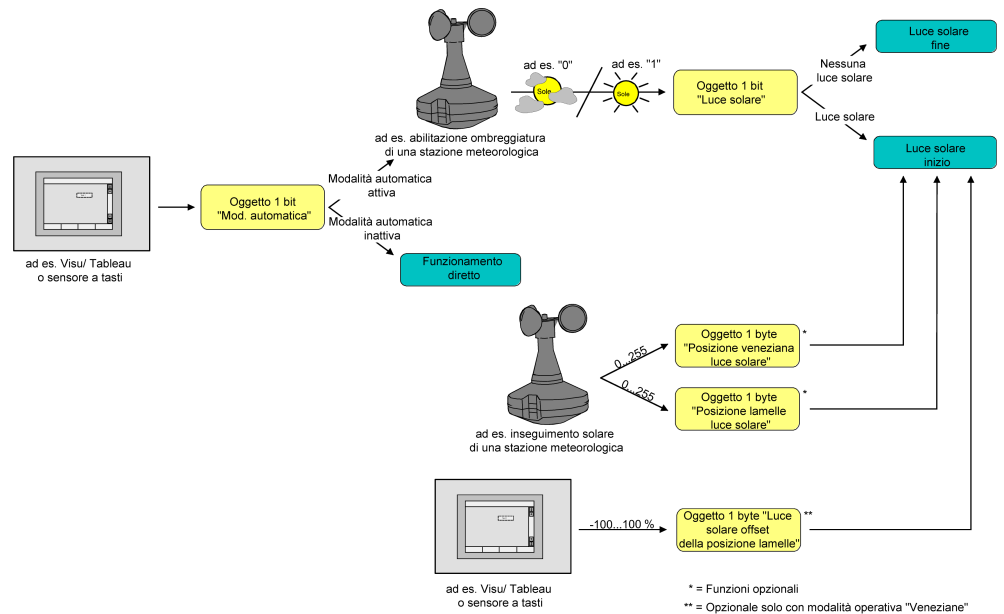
ad es. abilitazione ombreggiatura di una stazione meteorologica

ad es. "0"

Sole

ad es. "1"

Sole

Oggetto 1 bit "Luce solare"

Nessuna luce solare

Luce solare fine

Luce solare

Luce solare inizio

ad es. Visu/ Tableau o sensore a tasti

Oggetto 1 bit "Mod. automatica"

Modalità automatica attiva

Modalità automatica inattiva

Funzionamento diretto

0...255

0...255

Oggetto 1 byte "Posizione veneziana luce solare" *

Oggetto 1 byte "Posizione lamelle luce solare" *

ad es. inseguimento solare di una stazione meteorologica

-100...100 %

Oggetto 1 byte "Luce solare offset della posizione lamelle" **

ad es. Visu/ Tableau o sensore a tasti

* = Funzioni opzionali

** = Opzionale solo con modalità operativa "Veneziane"